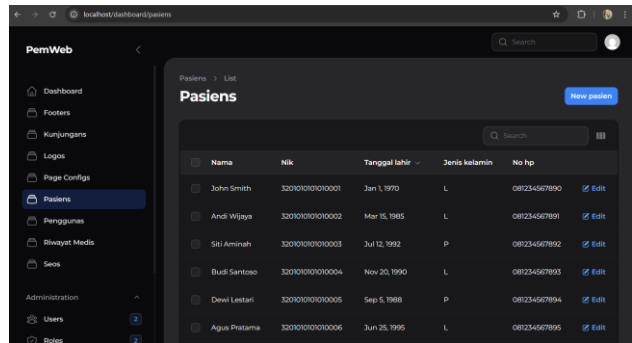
localhost/dashboard/pasiens

PemWeb

Search

Dashboard
Footers
Kunjungans
Logos
Page Configs
Pasiens
Penggunas
Riwayat Medis
Seos

Administration
Users 2
Roles 2

Pasiens > List

Pasiens

New pasien

Search

| | Nama | Nik | Tanggal lahir | Jenis kelamin | No hp | |
|---|---|---|---|---|---|---|
| | John Smith | 3201010101010001 | Jan 1, 1970 | L | 081234567890 | Edit |
| | Andi Wijaya | 3201010101010002 | Mar 15, 1985 | L | 081234567891 | Edit |
| | Siti Aminah | 3201010101010003 | Jul 12, 1992 | P | 081234567892 | Edit |
| | Budi Santoso | 3201010101010004 | Nov 20, 1990 | L | 081234567893 | Edit |
| | Dewi Lestari | 3201010101010005 | Sep 5, 1988 | P | 081234567894 | Edit |
| | Agus Pratama | 3201010101010006 | Jun 25, 1995 | L | 081234567895 | Edit |